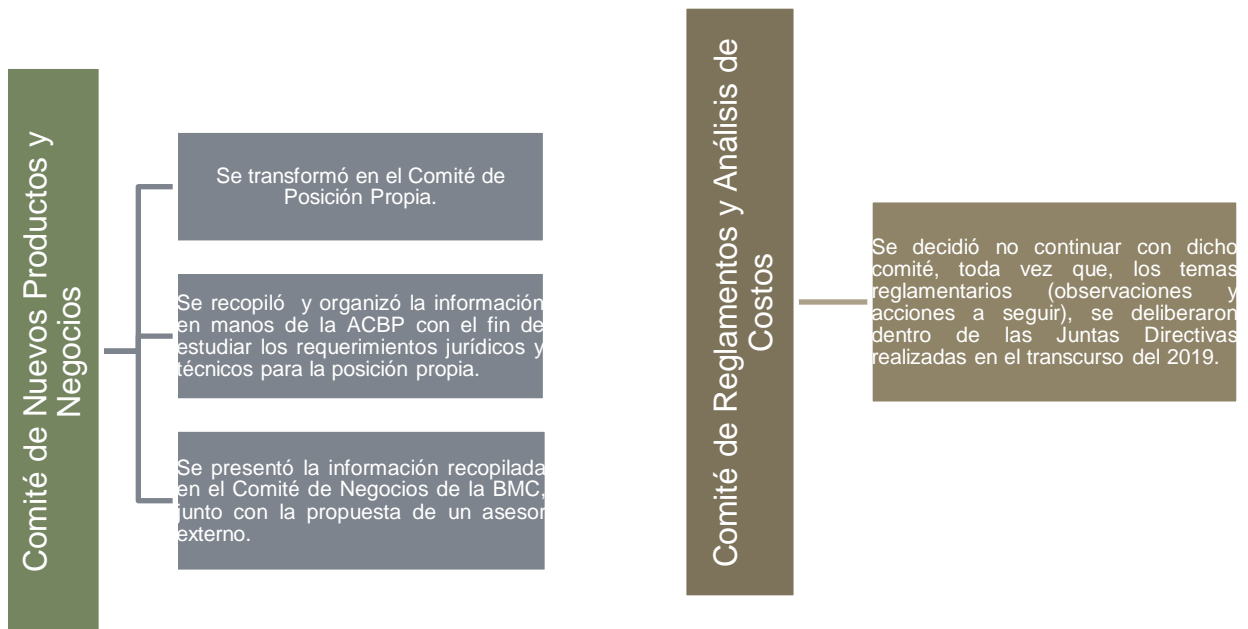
Comité de Nuevos Productos y Negocios

Se transformó en el Comité de Posición Propia.

Se recopiló y organizó la información en manos de la ACBP con el fin de estudiar los requerimientos jurídicos y técnicos para la posición propia.

Se presentó la información recopilada en el Comité de Negocios de la BMC, junto con la propuesta de un asesor externo.

Comité de Reglamentos y Análisis de Costos

Se decidió no continuar con dicho comité, toda vez que, los temas reglamentarios (observaciones y acciones a seguir), se deliberaron dentro de las Juntas Directivas realizadas en el transcurso del 2019.